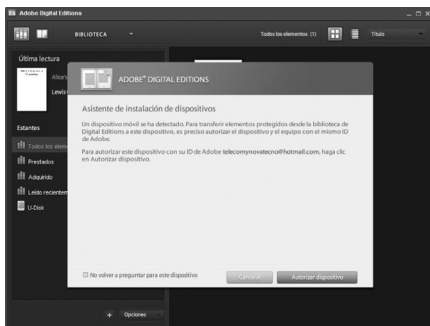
Adobe Digital Editions

BIBLIOTECA

Todos los elementos (1)

Título

Última lectura

Alice's

Lewis

Estantes

Todos los eleme

Prestados

Adquirido

Leído recientem

U-Dios

ADOBE® DIGITAL EDITIONS

Asistente de instalación de dispositivos

Un dispositivo móvil se ha detectado. Para transferir elementos protegidos desde la biblioteca de Digital Editions a este dispositivo, es preciso autorizar el dispositivo y el equipo con el mismo ID de Adobe.

Para autorizar este dispositivo con su ID de Adobe telecomynovatecno@hotmail.com, haga clic en Autorizar dispositivo.

No volver a preguntar para este dispositivo

Cancelar

Autorizar dispositivo

+ Opciones